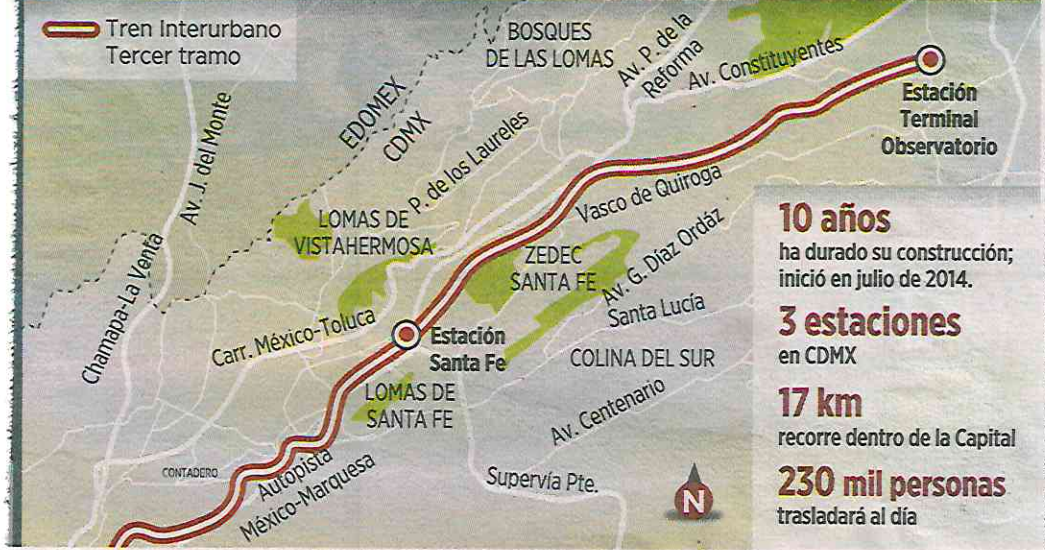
Tren Interurbano
Tercer tramo

BOSQUES
DE LAS LOMAS

Av. P. de la
Reforma

Av. Constituyentes

Estación
Terminal
Observatorio

EDOMEX
CDMX

Av. J. del Monte

P. de los Laureles

LOMAS DE
VISTAHERMOSA

Vasco de Quiroga

ZEDEC
SANTA FE

Av. G. Díaz Ordáz

Santa Lucía

Chamapa-La Venta

Carr. México-Toluca

Estación
Santa Fe

COLINA DEL SUR

LOMAS DE
SANTA FE

Av. Centenario

CONTADERO

Autopista
México-Marquesa

Supervía Pte.

N

10 años
ha durado su construcción; inició en julio de 2014.

3 estaciones
en CDMX

17 km
recorre dentro de la Capital

230 mil personas
trasladará al día